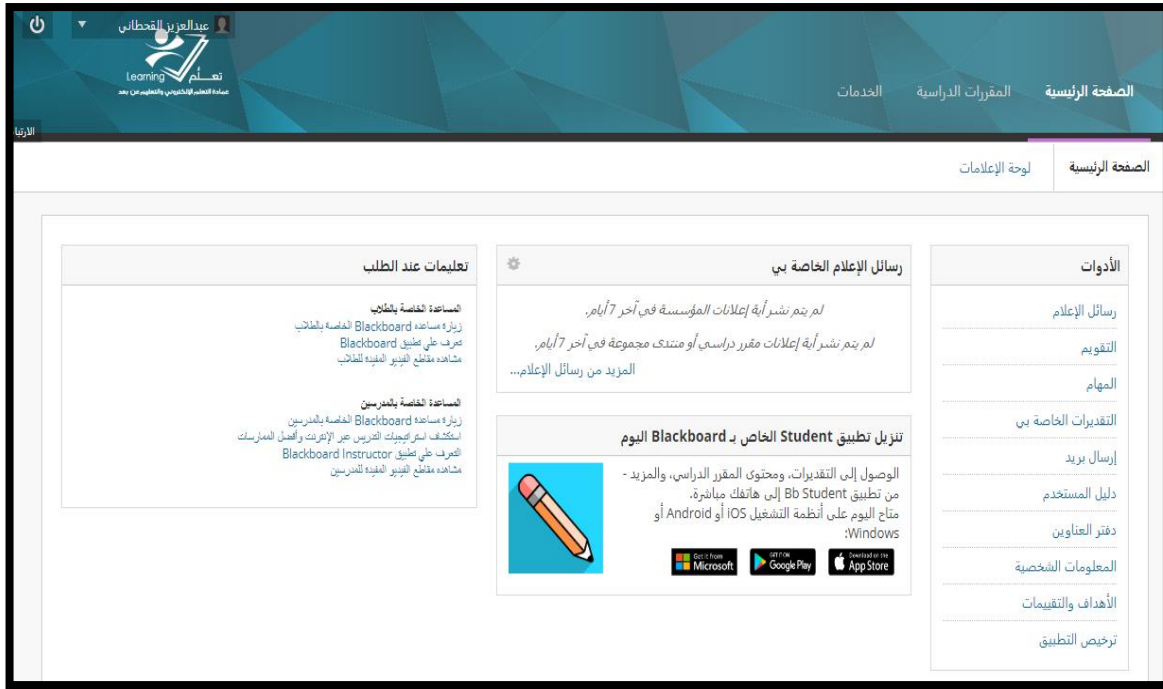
عبدالعزيز القحطاني

تعلّم Learning
عمادة التعلم الإلكتروني والتعليم عن بعد

الصفحة الرئيسية
المقررات الدراسية
الخدمات

الارتبا

الصفحة الرئيسية
لوحة الإعلامات

الأدوات
رسائل الإعلام
التقويم
المهام
التقديرات الخاصة بي
إرسال بريد
دليل المستخدم
دفتر العناوين
المعلومات الشخصية
الأهداف والتقييمات
ترخيص التطبيق

رسائل الإعلام الخاصة بي

لم يتم نشر أية إعلانات المؤسسة في آخر 7 أيام.

لم يتم نشر أية إعلانات مقرر دراسي أو منتدى مجموعة في آخر 7 أيام.

المزيد من رسائل الإعلام...

تنزيل تطبيق Student الخاص بـ Blackboard اليوم

الوصول إلى التقديرات، ومحتوى المقرر الدراسي، والمزيد - من تطبيق Bb Student إلى هاتفك مباشرة.
متاح اليوم على أنظمة التشغيل iOS أو Android أو Windows:

Get it from Microsoft
GET IT ON Google Play
Download on the App Store

تعليمات عند الطلب

المساعدة الخاصة بالطلاب
زيارة مساعدة Blackboard الخاصة بالطلاب
تعرف على تطبيق Blackboard
مشاهدة مقاطع الفيديو المفيدة للطلاب

المساعدة الخاصة بالمدرسين
زيارة مساعدة Blackboard الخاصة بالمدرسين
استكشاف استراتيجيات التدريس عبر الإنترنت وأفضل الممارسات
التعرف على تطبيق Blackboard Instructor
مشاهدة مقاطع الفيديو المفيدة للمدرسين